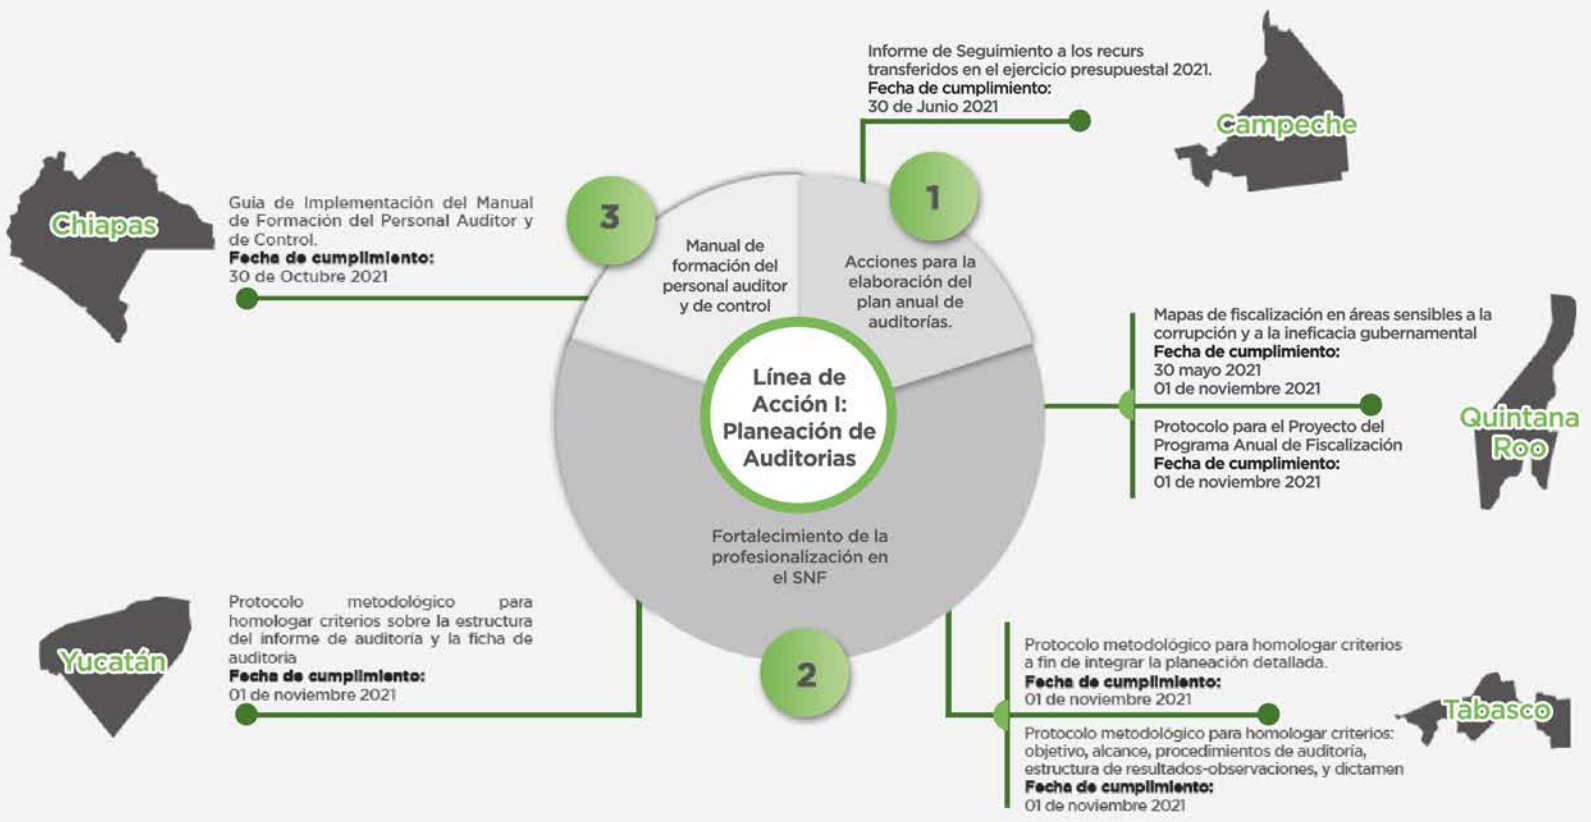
Informe de Seguimiento a los recurs transferidos en el ejercicio presupuestal 2021.
**Fecha de cumplimiento:**
30 de Junio 2021

Campeche

Chiapas

Guia de Implementación del Manual de Formación del Personal Auditor y de Control.
**Fecha de cumplimiento:**
30 de Octubre 2021

3

Manual de formación del personal auditor y de control

1

Acciones para la elaboración del plan anual de auditorías.

Línea de Acción I: Planeación de Auditorias

Mapas de fiscalización en áreas sensibles a la corrupción y a la ineficacia gubernamental
**Fecha de cumplimiento:**
30 mayo 2021
01 de noviembre 2021

Protocolo para el Proyecto del Programa Anual de Fiscalización
**Fecha de cumplimiento:**
01 de noviembre 2021

Quintana Roo

Fortalecimiento de la profesionalización en el SNF

2

Yucatán

Protocolo metodológico para homologar criterios sobre la estructura del informe de auditoría y la ficha de auditoria
**Fecha de cumplimiento:**
01 de noviembre 2021

Protocolo metodológico para homologar criterios a fin de integrar la planeación detallada.
**Fecha de cumplimiento:**
01 de noviembre 2021

Tabasco

Protocolo metodológico para homologar criterios: objetivo, alcance, procedimientos de auditoría, estructura de resultados-observaciones, y dictamen
**Fecha de cumplimiento:**
01 de noviembre 2021